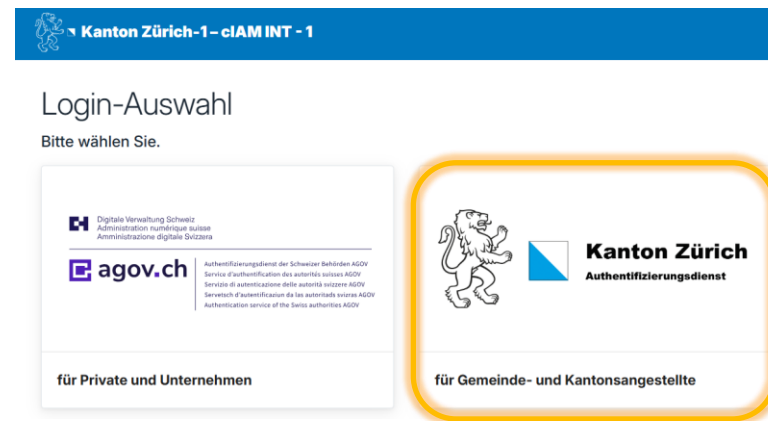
Kanton Zürich-1 – cIAM INT - 1

Login-Auswahl

Bitte wählen Sie.

Digitale Verwaltung Schweiz
Administration numérique suisse
Amministrazione digitale Svizzera

agov.ch

Authentifizierungsdienst der Schweizer Behörden AGOV
Service d'authentification des autorités suisses AGOV
Servizio di autenticazione delle autorità svizzere AGOV
Servetsch d'autentificaziun da las autoritads svizras AGOV
Authentication service of the Swiss authorities AGOV

für Private und Unternehmen

Kanton Zürich
Authentifizierungsdienst

für Gemeinde- und Kantonsangestellte